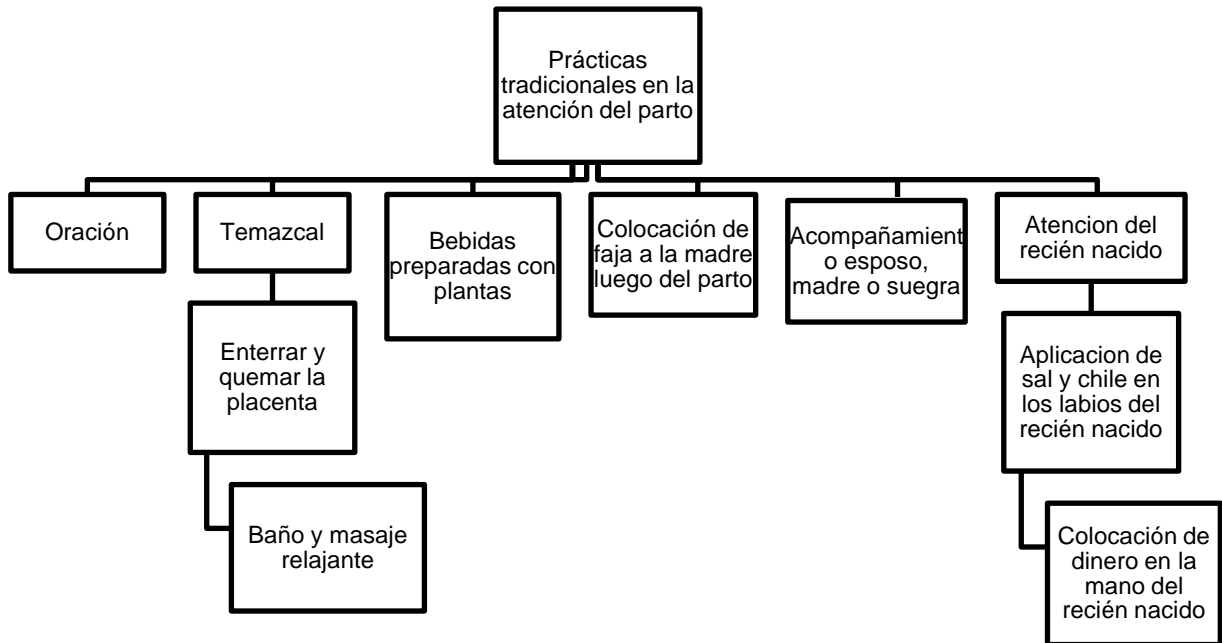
Prácticas tradicionales en la atención del parto

Oración

Temazcal

Enterrar y quemar la placenta

Baño y masaje relajante

Bebidas preparadas con plantas

Colocación de faja a la madre luego del parto

Acompañamient o esposo, madre o suegra

Atencion del recién nacido

Aplicacion de sal y chile en los labios del recién nacido

Colocación de dinero en la mano del recién nacido